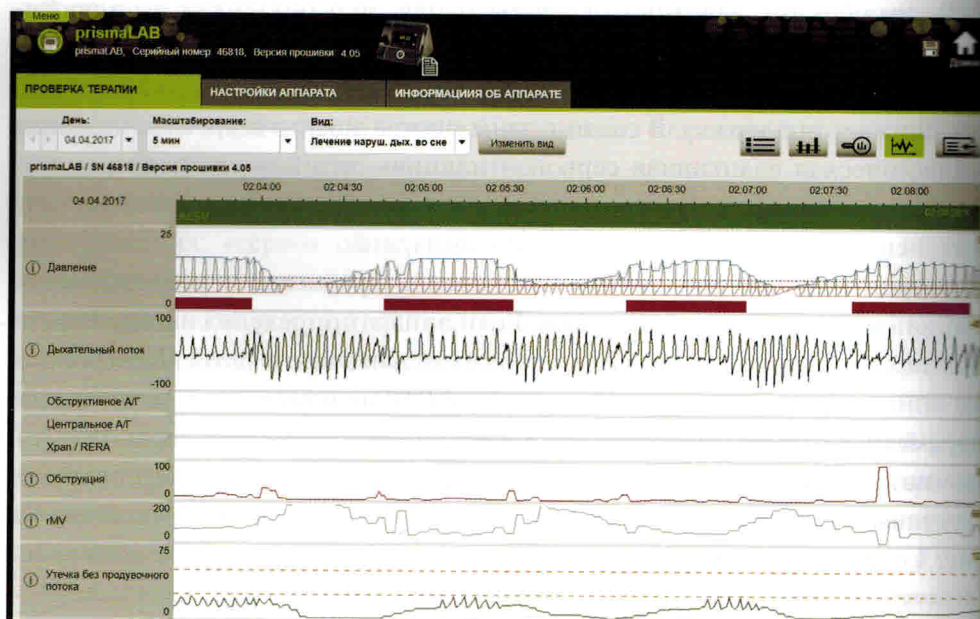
Меню
prismaLAB
prismaLAB, Серийный номер 46818, Версия прошивки 4.05
Домой

ПРОВЕРКА ТЕРАПИИ
НАСТРОЙКИ АППАРАТА
ИНФОРМАЦИЯ ОБ АППАРАТЕ

День:
04.04.2017
Масштабирование:
5 мин
Вид:
Лечение наруш. дых. во сне
Изменить вид

prismaLAB / SN 46818 / Версия прошивки 4.05

04.04.2017
02:04:00
02:04:30
02:05:00
02:05:30
02:06:00
02:06:30
02:07:00
02:07:30
02:08:00

25
Давление
0
100
Дыхательный поток
-100
Обструктивное А/Г
Центральное А/Г
Храп / RERA
100
Обструкция
0
200
rMV
0
75
Утечка без продувочного потока
0